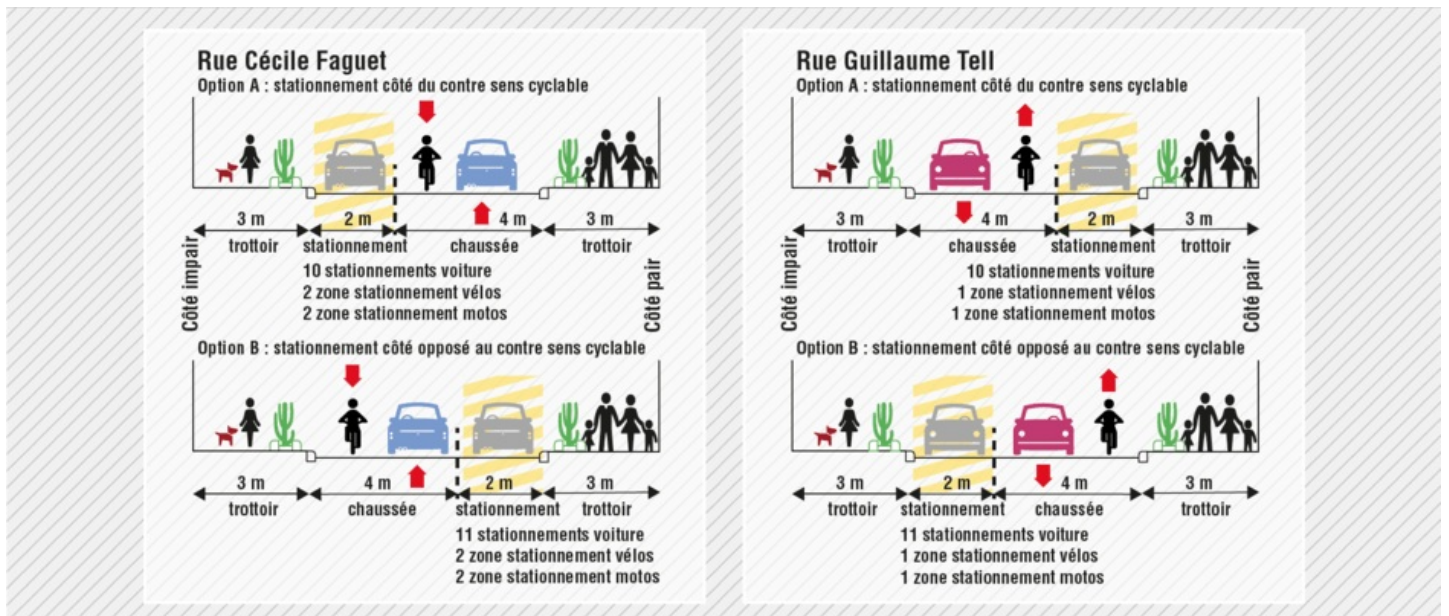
Rue Cécile Faguet
Option A : stationnement côté du contre sens cyclable

3 m
trottoir
2 m
stationnement
4 m
chaussée
3 m
trottoir

10 stationnements voiture
2 zone stationnement vélos
2 zone stationnement motos

Côté impair
Côté pair

Option B : stationnement côté opposé au contre sens cyclable

3 m
trottoir
4 m
chaussée
2 m
stationnement
3 m
trottoir

11 stationnements voiture
2 zone stationnement vélos
2 zone stationnement motos

Rue Guillaume Tell
Option A : stationnement côté du contre sens cyclable

3 m
trottoir
4 m
chaussée
2 m
stationnement
3 m
trottoir

10 stationnements voiture
1 zone stationnement vélos
1 zone stationnement motos

Côté impair
Côté pair

Option B : stationnement côté opposé au contre sens cyclable

3 m
trottoir
2 m
stationnement
4 m
chaussée
3 m
trottoir

11 stationnements voiture
1 zone stationnement vélos
1 zone stationnement motos